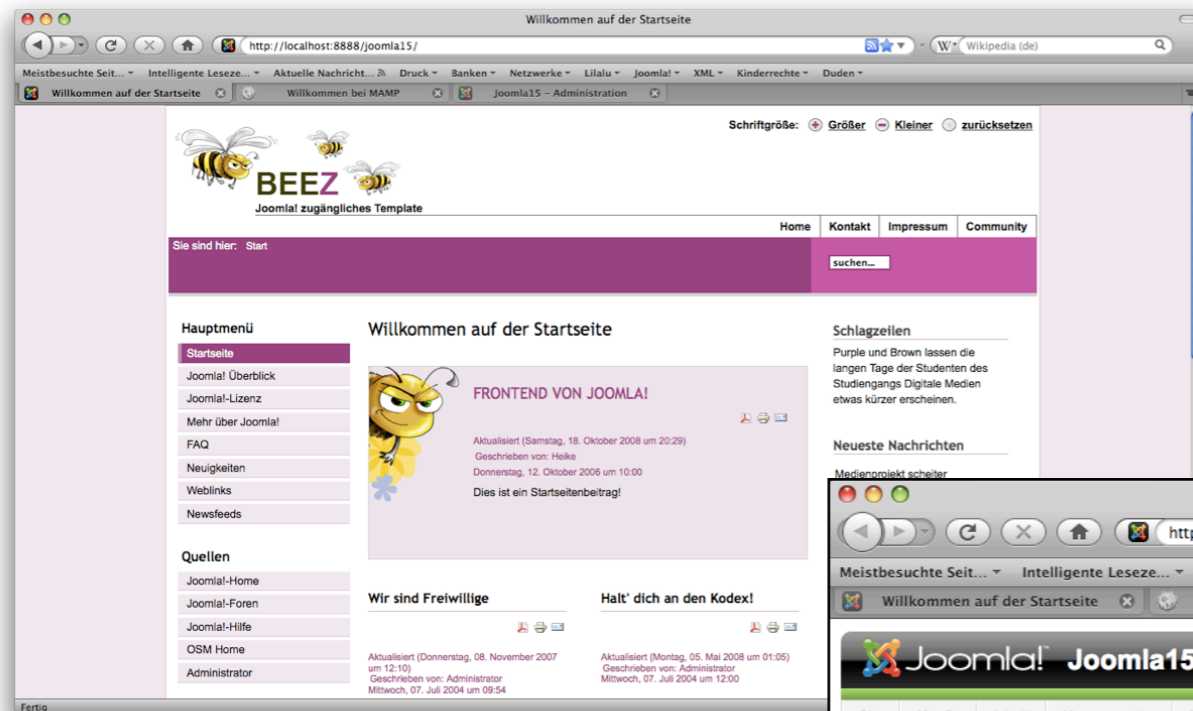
Willkommen auf der Startseite

http://localhost:8888/joomla15/

Wikipedia (de)

Meistbesuchte Seit... Intelligente Leseze... Aktuelle Nachricht... Druck Banken Netzwerke Lilalu Joomla! XML Kinderrechte Duden

Willkommen auf der Startseite | Willkommen bei MAMP | Joomla15 – Administration

Schriftgröße: Größer Kleiner zurücksetzen

BEEZ
Joomla! zugängliches Template

Home | Kontakt | Impressum | Community

Sie sind hier: Start

suchen...

Hauptmenü
Startseite
Joomla! Überblick
Joomla!-Lizenz
Mehr über Joomla!
FAQ
Neuigkeiten
Weblinks
Newsfeeds

Quellen
Joomla!-Home
Joomla!-Foren
Joomla!-Hilfe
OSM Home
Administrator

Willkommen auf der Startseite

FRONTEND VON JOOMLA!

Aktualisiert (Samstag, 18. Oktober 2008 um 20:29)
Geschrieben von: Heike
Donnerstag, 12. Oktober 2006 um 10:00

Dies ist ein Startseitenbeitrag!

Wir sind Freiwillige

Aktualisiert (Donnerstag, 08. November 2007 um 12:10)
Geschrieben von: Administrator
Mittwoch, 07. Juli 2004 um 09:54

Halt' dich an den Kodex!

Aktualisiert (Montag, 05. Mai 2008 um 01:05)
Geschrieben von: Administrator
Mittwoch, 07. Juli 2004 um 12:00

Schlagzeilen
Purple und Brown lassen die langen Tage der Studenten des Studiengangs Digitale Medien etwas kürzer erscheinen.

Neueste Nachrichten
Medienprojekt scheiter

Fertig

http

Meistbesuchte Seit... Intelligente Leseze...

Willkommen auf der Startseite

Joomla! Joomla15